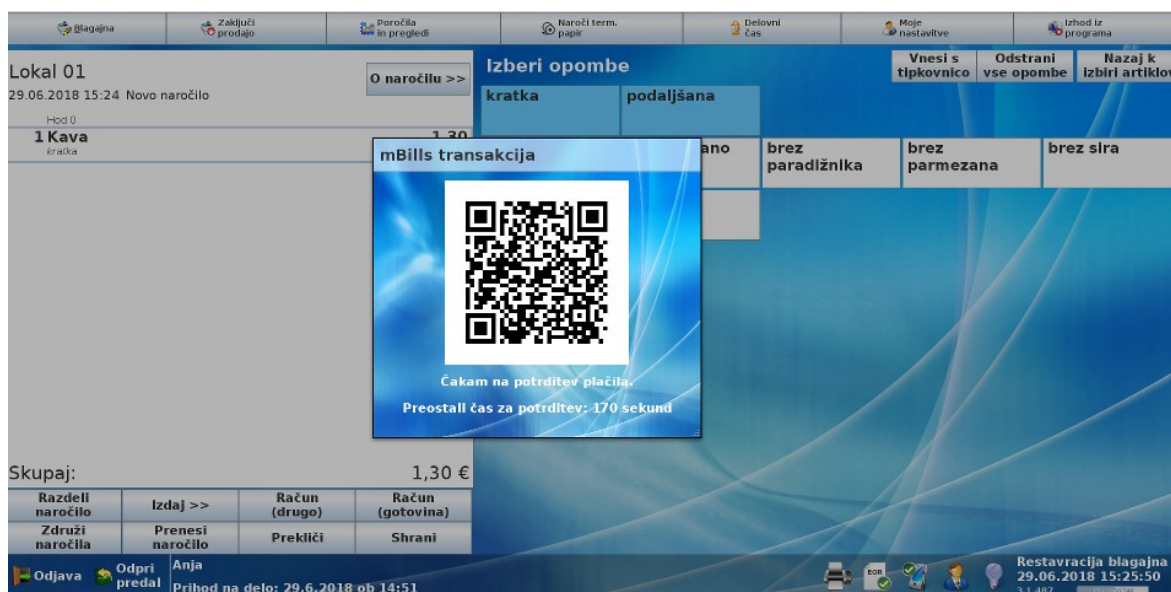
Blagajna | Zaključi prodajo | Poročila in pregledi | Naroči term. papir | Delovni čas | Moje nastavitve | Izhod iz programa

Lokal 01
29.06.2018 15:24 Novo naročilo
O naročilu >>
Hod 0
1 Kava 1,30
kratka

Izberi opombe
Vnesi s tipkovnico
Odstrani vse opombe
Nazaj k izbiri artiklov
kratka
podaljšana
ano
brez paradižnika
brez parmezana
brez sira

mBills transakcija
Čakam na potrditev plačila.
Preostali čas za potrditev: 170 sekund

Skupaj: 1,30 €
Razdeli naročilo | Izdaj >> | Račun (drugo) | Račun (gotovina)
Združi naročila | Prenesi naročilo | Prekliči | Shrani

Odjava | Odpri predal | Anja
Prihod na delo: 29.6.2018 ob 14:51
Restavracija blagajna
29.06.2018 15:25:50
3.1.487